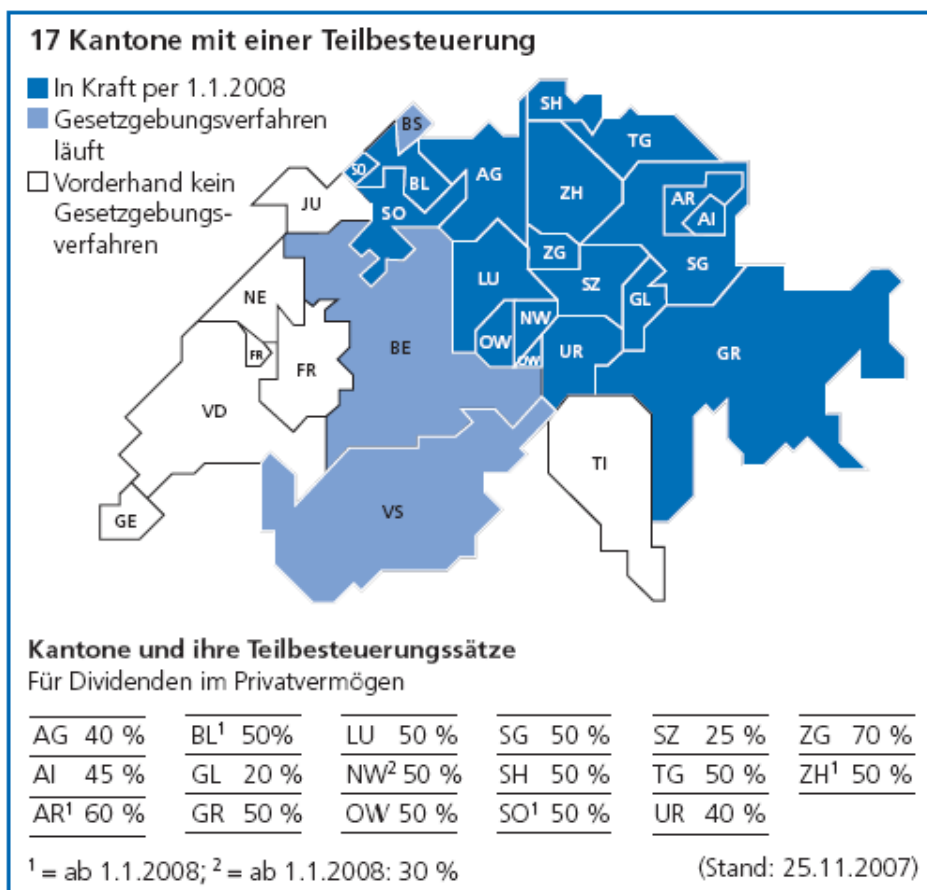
17 Kantone mit einer Teilbesteuerung

In Kraft per 1.1.2008
Gesetzgebungsverfahren läuft
Vorderhand kein Gesetzgebungsverfahren

SH
BS
TG
SO
AG
BL
ZH
JU
SO
AR
AI
ZG
SG
LU
SZ
NE
GL
NW
OW
FR
BE
UR
OW
GR
FR
VD
TI
GE
VS

Kantone und ihre Teilbesteuerungssätze
Für Dividenden im Privatvermögen

| AG 40 % | BL$^1$ 50% | LU 50 % | SG 50 % | SZ 25 % | ZG 70 % |
|---|---|---|---|---|---|
| AI 45 % | GL 20 % | NW$^2$ 50 % | SH 50 % | TG 50 % | ZH$^1$ 50 % |
| AR$^1$ 60 % | GR 50 % | OW 50 % | SO$^1$ 50 % | UR 40 % | |

$^1$ = ab 1.1.2008; $^2$ = ab 1.1.2008: 30 %

(Stand: 25.11.2007)